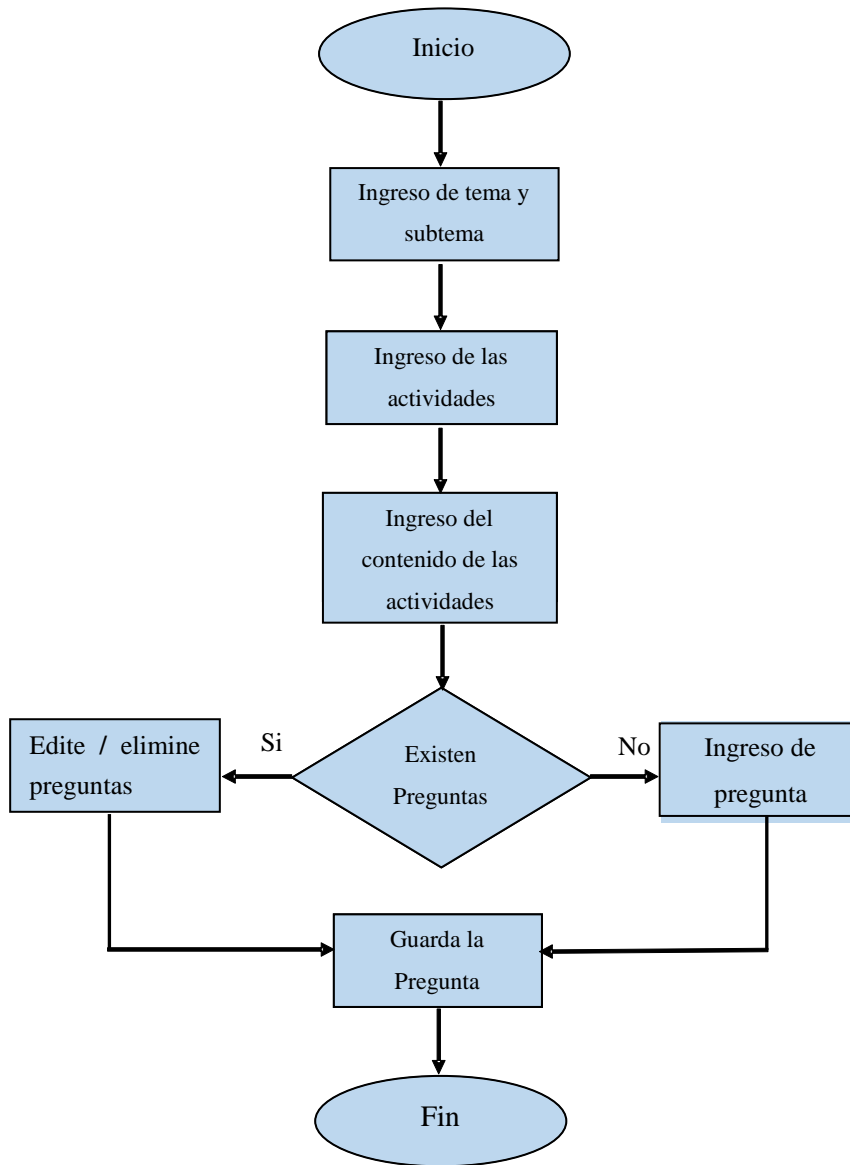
Inicio

Ingreso de tema y subtema

Ingreso de las actividades

Ingreso del contenido de las actividades

Existen Preguntas

Si

Edite / elimine preguntas

No

Ingreso de pregunta

Guarda la Pregunta

Fin